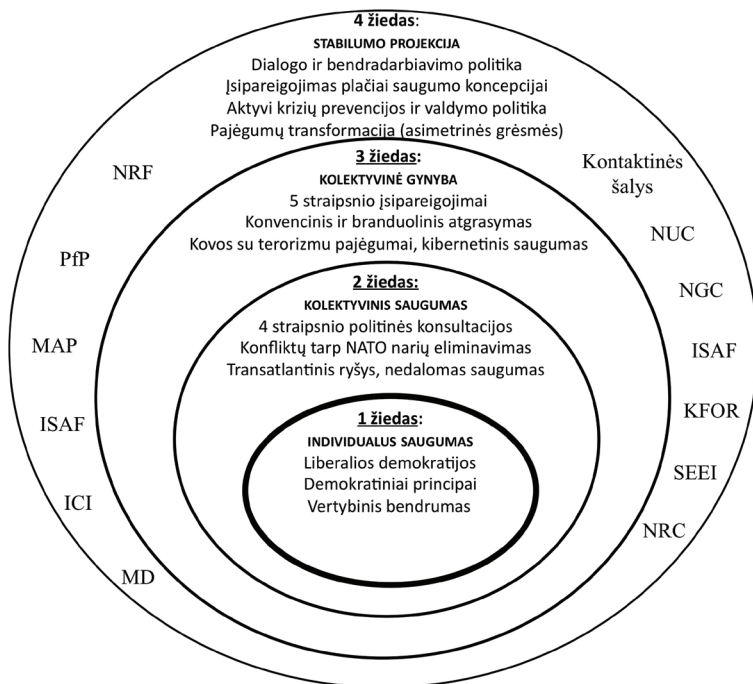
4 žiedas:
STABILUMO PROJEKCIJA
Dialogo ir bendradarbiavimo politika
Įsipareigojimas plačiai saugumo koncepcijai
Aktyvi krizių prevencijos ir valdymo politika
Pajėgumų transformacija (asimetrinės grėsmės)

3 žiedas:
KOLEKTYVINĖ GYNYBA
5 straipsnio įsipareigojimai
Konvencinis ir branduolinis atgrasymas
Kovos su terorizmu pajėgumai, kibernetinis saugumas

2 žiedas:
KOLEKTYVINIS SAUGUMAS
4 straipsnio politinės konsultacijos
Konfliktų tarp NATO narių eliminavimas
Transatlantinis ryšys, nedalomas saugumas

1 žiedas:
INDIVIDUALUS SAUGUMAS
Liberalios demokratijos
Demokratiniai principai
Vertybinis bendrumas

NRF
PfP
MAP
ISAF
ICI
MD

Kontaktinės šalys
NUC
NGC
ISAF
KFOR
SEEI
NRC